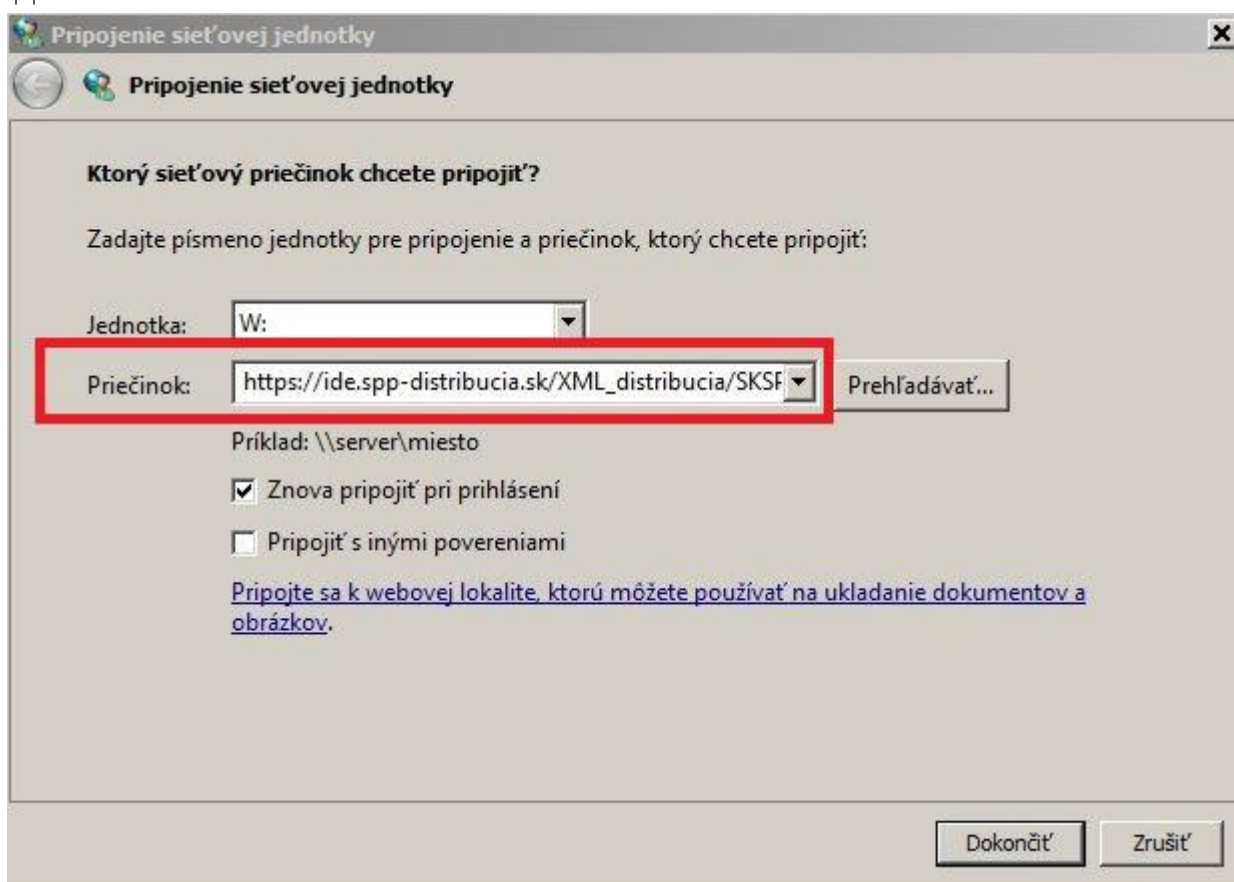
Pripojenie sieťovej jednotky

Pripojenie sieťovej jednotky

Ktorý sieťový priečinok chcete pripojiť?

Zadajte písmeno jednotky pre pripojenie a priečinok, ktorý chcete pripojiť:

Jednotka: W:

Priečinok: https://ide.spp-distribucia.sk/XML_distribucia/SKSP

Prehľadávať...

Príklad: \\server\miesto

Znova pripojiť pri prihlásení

Pripojiť s inými povereniami

Pripojte sa k webovej lokalite, ktorú môžete používať na ukladanie dokumentov a obrázkov.

Dokončiť

Zrušiť